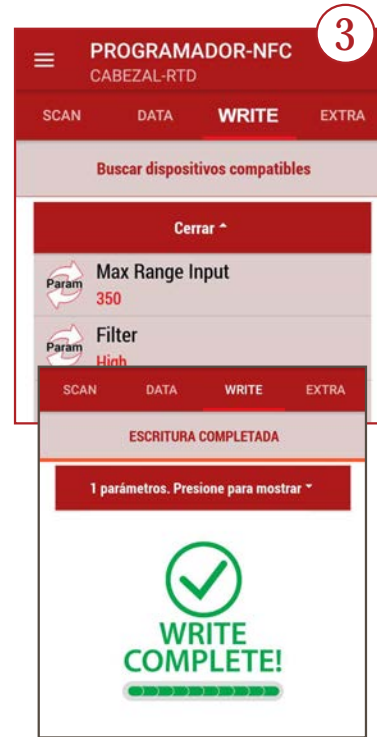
3

PROGRAMADOR-NFC
CABEZAL-RTD

SCAN DATA WRITE EXTRA

Buscar dispositivos compatibles

Cerrar ˄

Param Max Range Input
350

Param Filter
High

SCAN DATA WRITE EXTRA

ESCRITURA COMPLETADA

1 parámetros. Presione para mostrar ˅

WRITE
COMPLETE!